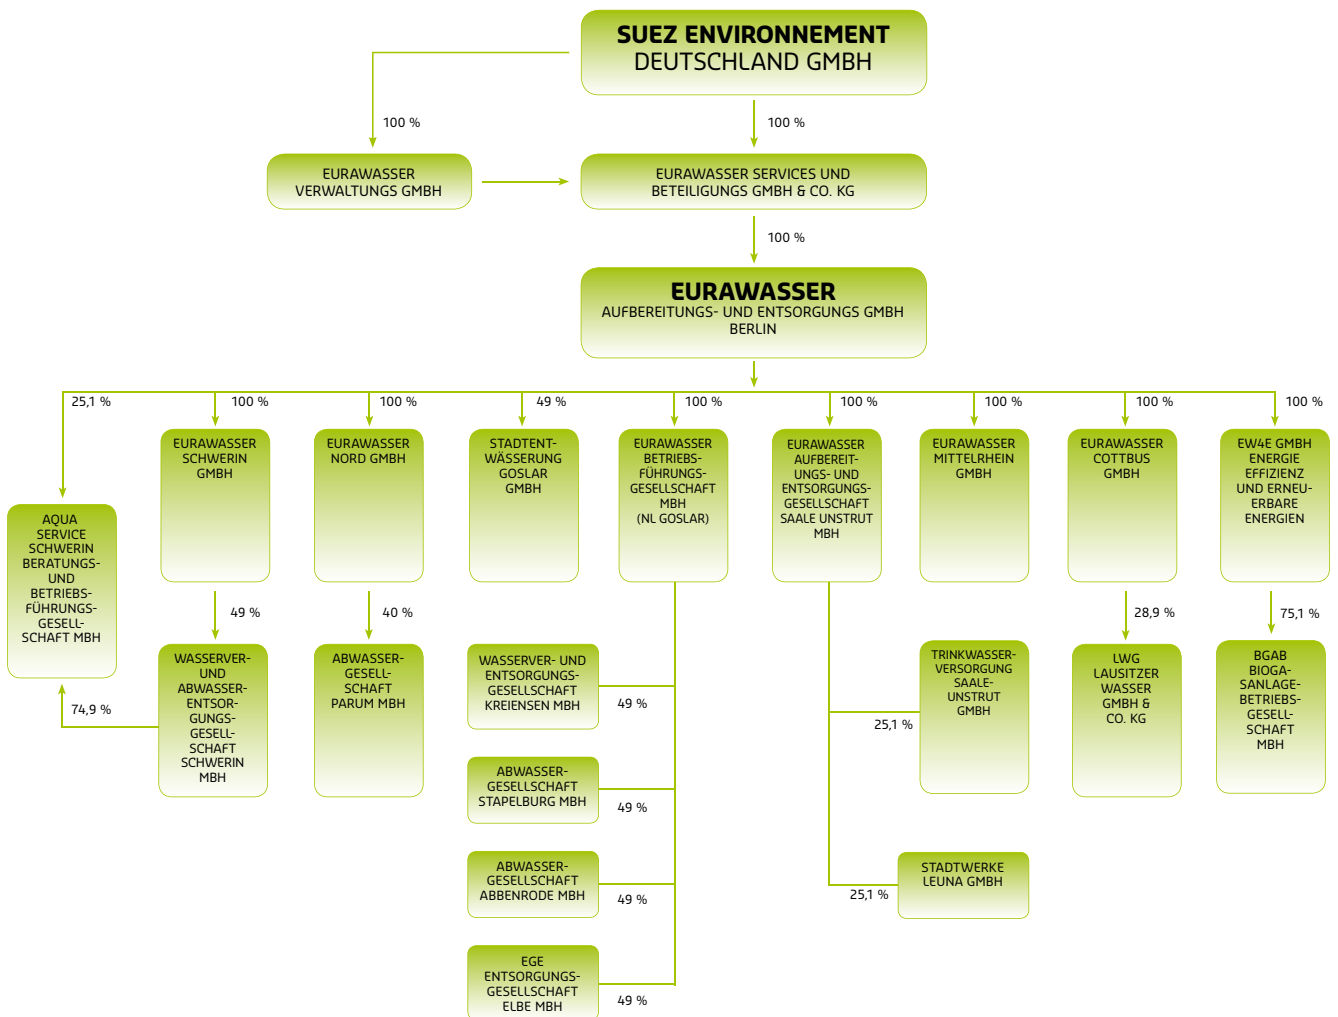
SUEZ ENVIRONNEMENT
DEUTSCHLAND GMBH

100 %

100 %

EURAWASSER VERWALTUNGS GMBH

EURAWASSER SERVICES UND BETEILIGUNGS GMBH & CO. KG

100 %

EURAWASSER
AUFBEREITUNGS- UND ENTSORGUNGS GMBH
BERLIN

25,1 %

AQUA SERVICE SCHWERIN BERATUNGS- UND BETRIEBSFÜHRUNGSGESELLSCHAFT MBH

74,9 %

100 %

EURAWASSER SCHWERIN GMBH

49 %

WASSERVERUND ABWASSERENTSORGUNGSGESELLSCHAFT SCHWERIN MBH

100 %

EURAWASSER NORD GMBH

40 %

ABWASSERGESELLSCHAFT PARUM MBH

49 %

STADTENTWÄSSERUNG GOSLAR GMBH

100 %

EURAWASSER BETRIEBSFÜHRUNGSGESELLSCHAFT MBH (NL GOSLAR)

WASSERVER- UND ENTSORGUNGSGESELLSCHAFT KREIENSEN MBH

49 %

ABWASSERGESELLSCHAFT STAPELBURG MBH

49 %

ABWASSERGESELLSCHAFT ABBENRODE MBH

49 %

EGE ENTSORGUNGSGESELLSCHAFT ELBE MBH

49 %

100 %

EURAWASSER AUFBEREITUNGS- UND ENTSORGUNGSGESELLSCHAFT SAALE UNSTRUT MBH

25,1 %

TRINKWASSERVERSORGUNG SAALEUNSTRUT GMBH

25,1 %

STADTWERKE LEUNA GMBH

100 %

EURAWASSER MITTELRHEIN GMBH

100 %

EURAWASSER COTTBUS GMBH

28,9 %

LWG LAUSITZER WASSER GMBH & CO. KG

100 %

EW4E GMBH ENERGIE EFFIZIENZ UND ERNEUERBARE ENERGIEN

75,1 %

BGAB BIOGASANLAGEBETRIEBSGESELLSCHAFT MBH